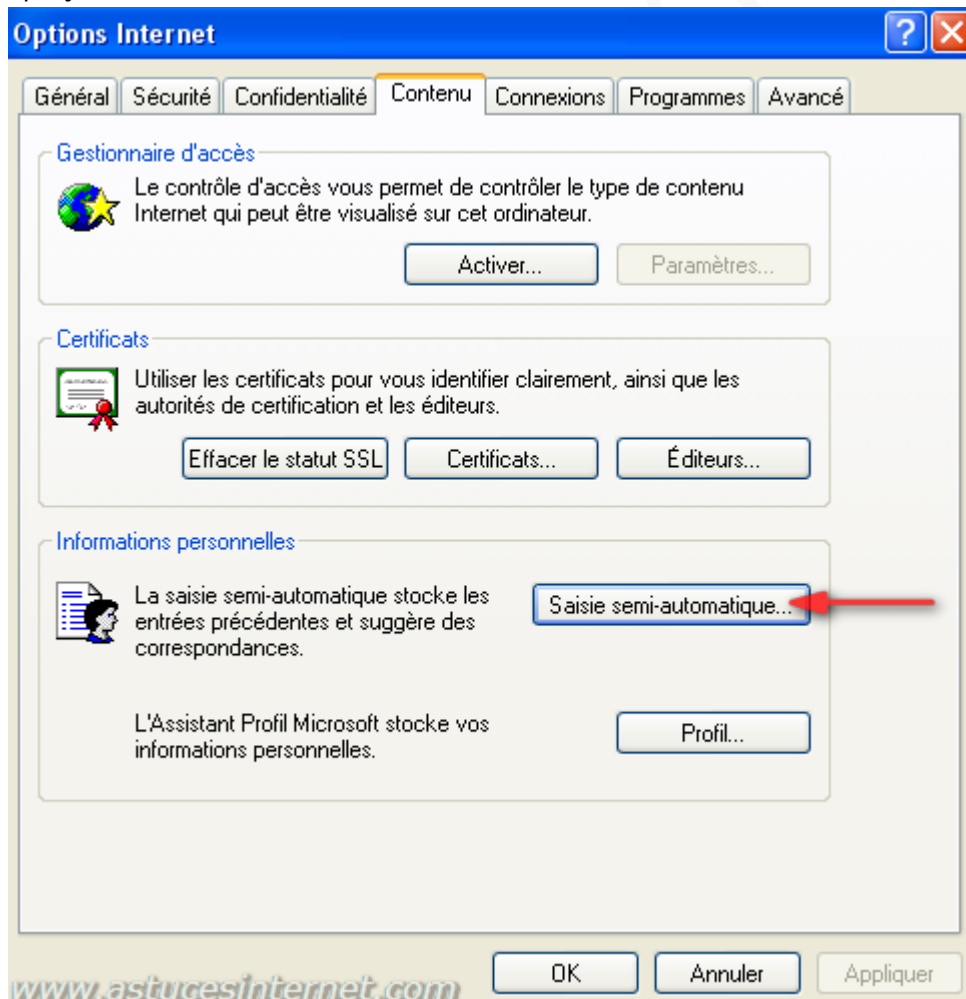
Options Internet

?

Général | Sécurité | Confidentialité | Contenu | Connexions | Programmes | Avancé

Gestionnaire d'accès

Le contrôle d'accès vous permet de contrôler le type de contenu Internet qui peut être visualisé sur cet ordinateur.

Activer... | Paramètres...

Certificats

Utiliser les certificats pour vous identifier clairement, ainsi que les autorités de certification et les éditeurs.

Effacer le statut SSL | Certificats... | Éditeurs...

Informations personnelles

La saisie semi-automatique stocke les entrées précédentes et suggère des correspondances.

Saisie semi-automatique...

L'Assistant Profil Microsoft stocke vos informations personnelles.

Profil...

OK | Annuler | Appliquer

www.astucesinternet.com